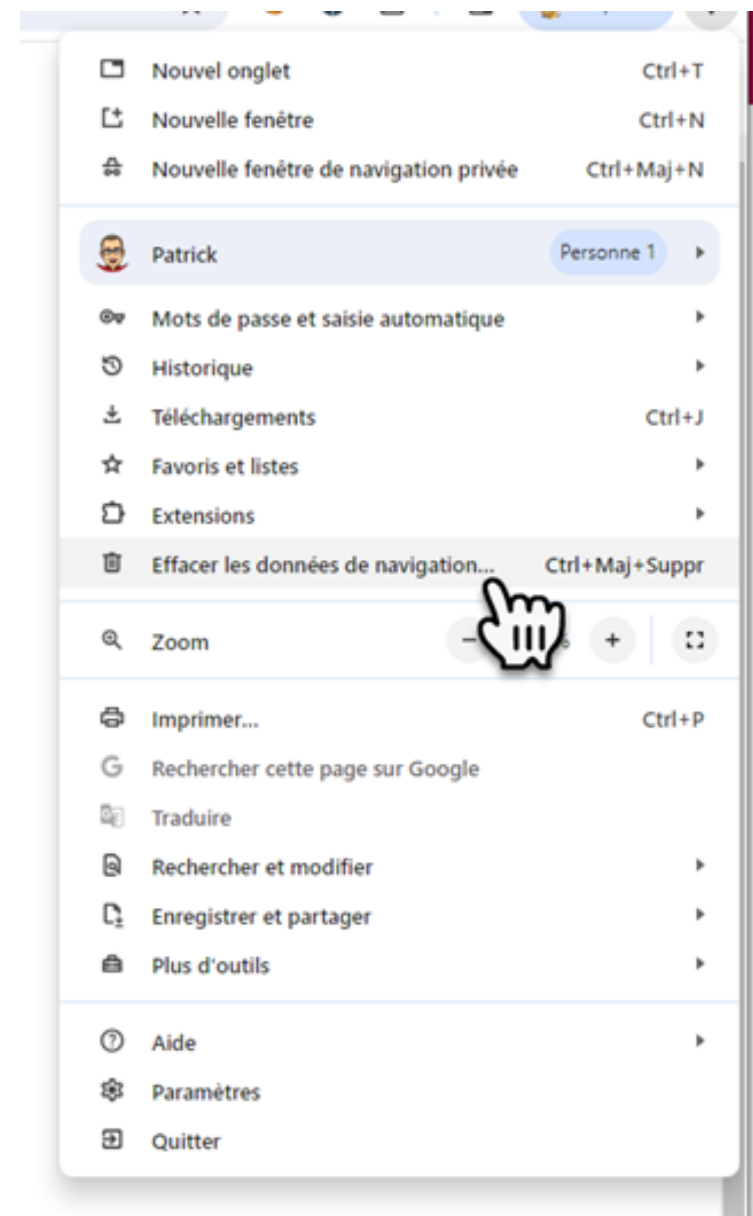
Nouvel onglet Ctrl+T
Nouvelle fenêtre Ctrl+N
Nouvelle fenêtre de navigation privée Ctrl+Maj+N

Patrick Personne 1

Mots de passe et saisie automatique
Historique
Téléchargements Ctrl+J
Favoris et listes
Extensions
Effacer les données de navigation... Ctrl+Maj+Suppr

Zoom − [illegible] +

Imprimer... Ctrl+P
Rechercher cette page sur Google
Traduire
Rechercher et modifier
Enregistrer et partager
Plus d'outils

Aide
Paramètres
Quitter